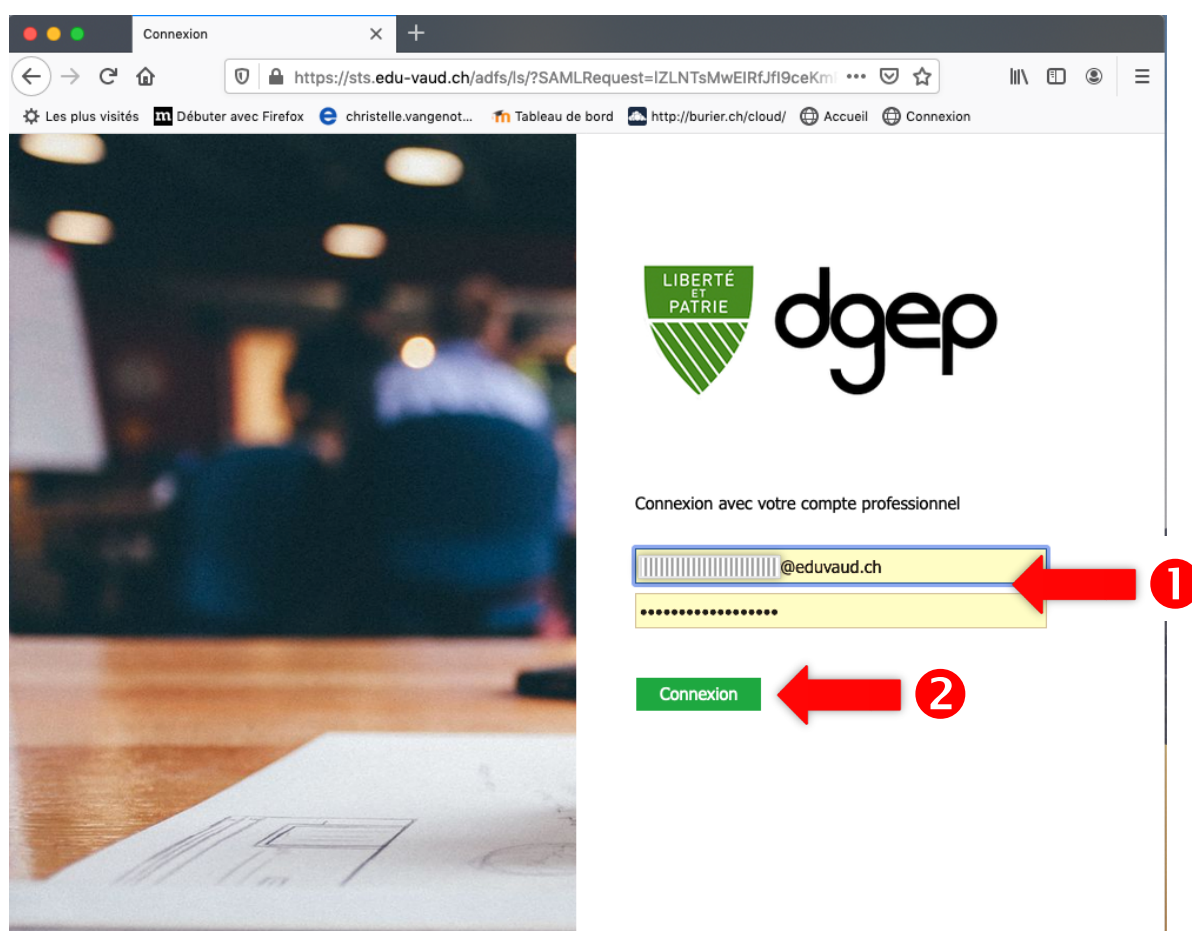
Connexion

https://sts.edu-vaud.ch/adfs/ls/?SAMLRequest=lZLNTsMwElRfJfl9ceKm

Les plus visités
Débuter avec Firefox
christelle.vangenot...
Tableau de bord
http://burier.ch/cloud/
Accueil
Connexion

LIBERTÉ ET PATRIE

dgep

Connexion avec votre compte professionnel

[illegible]@eduvaud.ch

••••••••••••••••••

Connexion

1

2